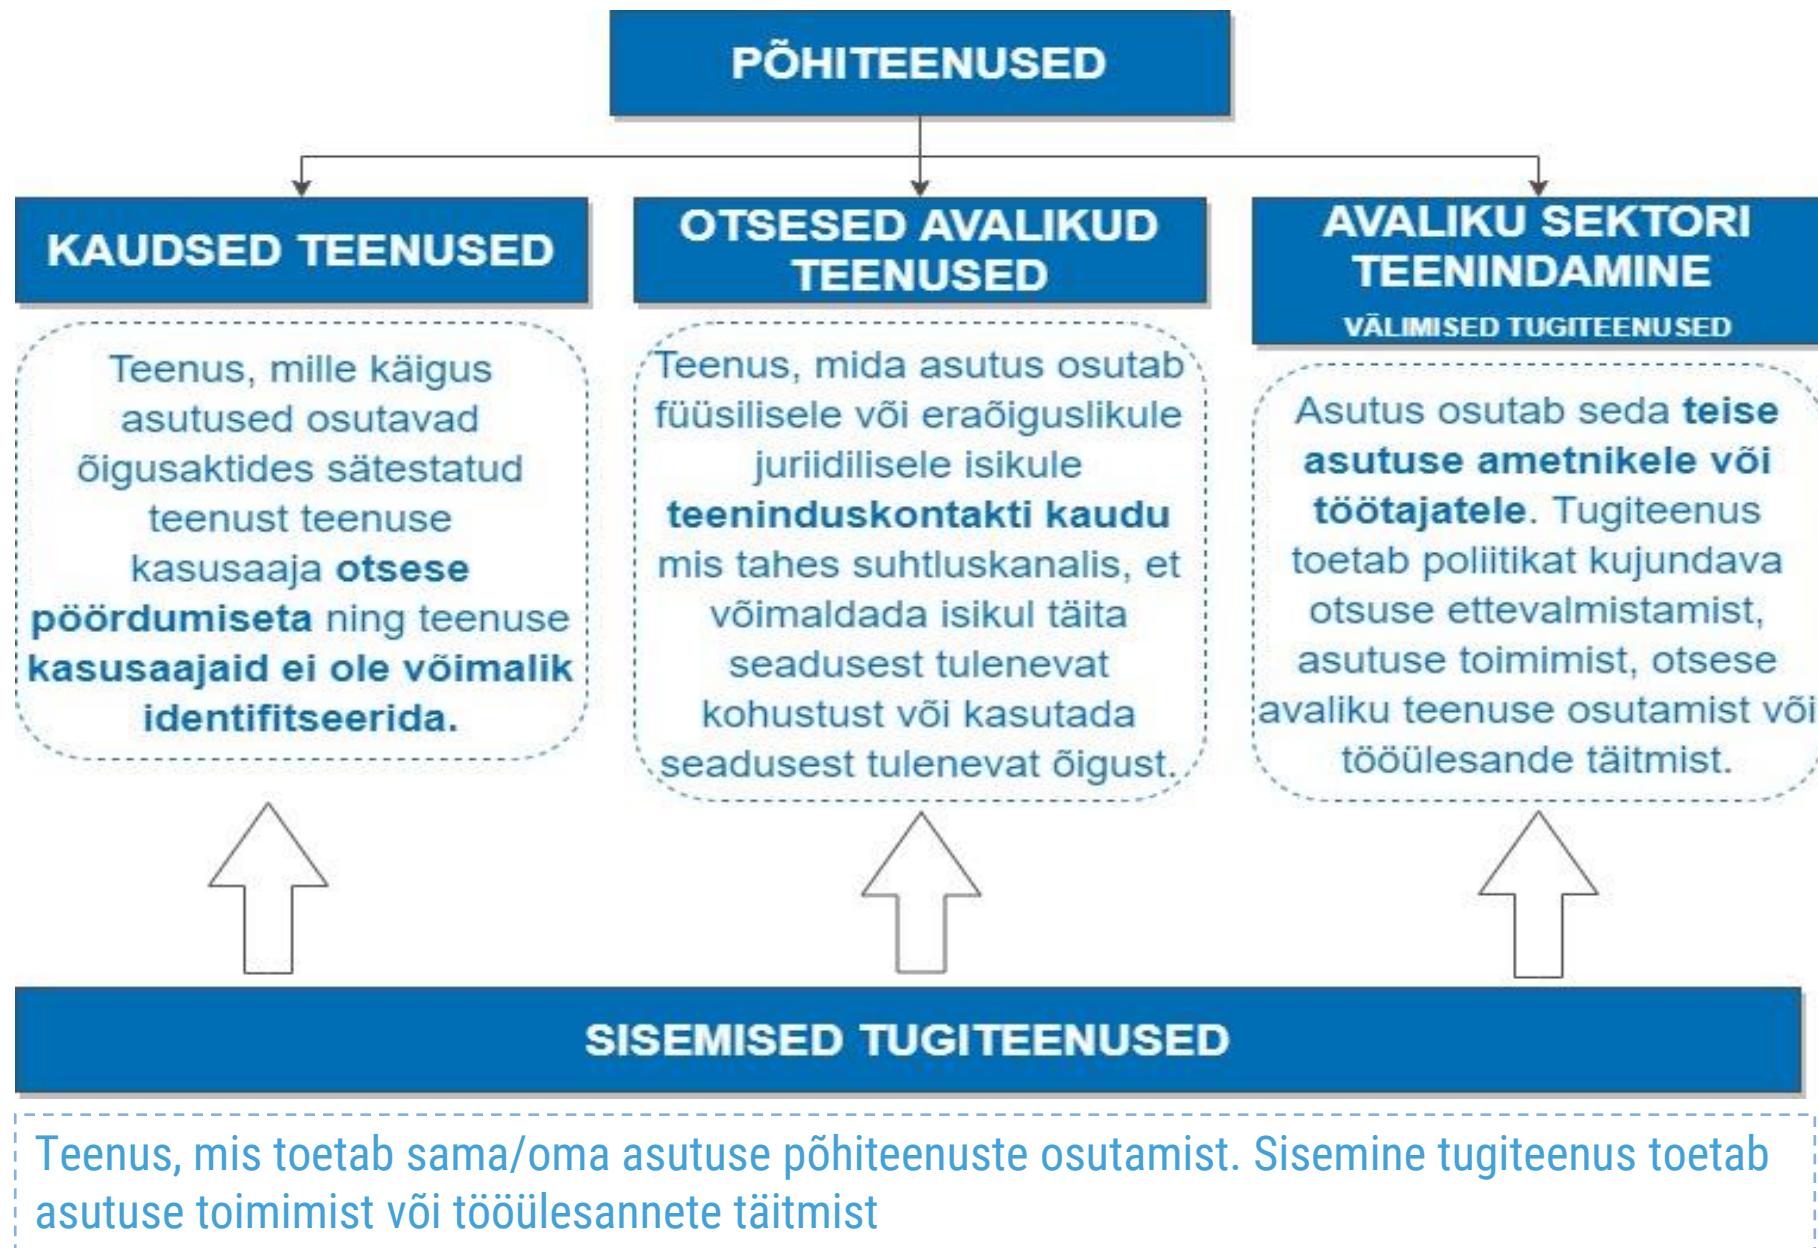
PÕHITEENUSED

KAUDSED TEENUSED

Teenus, mille käigus asutused osutavad õigusaktides sätestatud teenust teenuse kasusaaja otsese pöördumiseta ning teenuse kasusaajaid ei ole võimalik identifitseerida.

OTSESED AVALIKUD TEENUSED

Teenus, mida asutus osutab füüsilisele või eraõiguslikule juriidilisele isikule teeninduskontakti kaudu mis tahes suhtluskanalis, et võimaldada isikul täita seadusest tulenevat kohustust või kasutada seadusest tulenevat õigust.

AVALIKU SEKTORI TEENINDAMINE

VÄLIMISED TUGITEENUSED

Asutus osutab seda teise asutuse ametnikele või töötajatele. Tugiteenus toetab poliitikat kujundava otsuse ettevalmistamist, asutuse toimimist, otsese avaliku teenuse osutamist või tööülesande täitmist.

SISEMISED TUGITEENUSED

Teenus, mis toetab sama/oma asutuse põhiteenuste osutamist. Sisemine tugiteenus toetab asutuse toimimist või tööülesannete täitmist